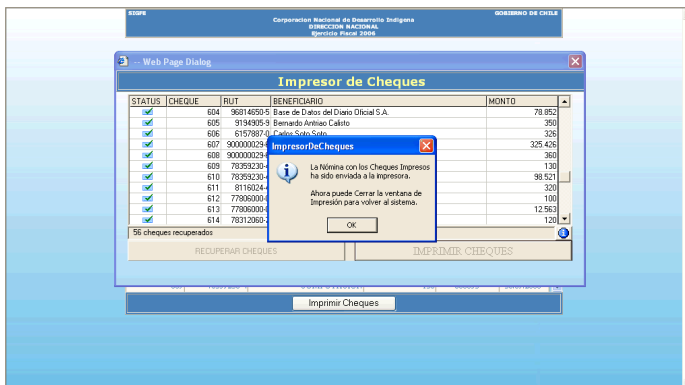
SIGFE

Corporacion Nacional de Desarrollo Indigena
DIRECCION NACIONAL
Ejercicio Fiscal 2006

GOBIERNO DE CHILE

-- Web Page Dialog

Impresor de Cheques

| STATUS | CHEQUE | RUT | BENEFICIARIO | MONTO |
|---|---|---|---|---|
| ✔ | 604 | 96814650-5 | Base de Datos del Diario Oficial S.A. | 78.852 |
| ✔ | 605 | 9194905-9 | Bernardo Antriao Calisto | 350 |
| ✔ | 606 | 6157887-0 | Carlos Soto Soto | 326 |
| ✔ | 607 | 900000029 | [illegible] | 325.426 |
| ✔ | 608 | 900000029 | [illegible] | 360 |
| ✔ | 609 | 78359230 | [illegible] | 130 |
| ✔ | 610 | 78359230 | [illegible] | 98.521 |
| ✔ | 611 | 8116024 | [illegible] | 320 |
| ✔ | 612 | 77806000 | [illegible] | 100 |
| ✔ | 613 | 77806000 | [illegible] | 12.563 |
| ✔ | 614 | 78312060 | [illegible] | 120 |

56 cheques recuperados

RECUPERAR CHEQUES

IMPRIMIR CHEQUES

ImpresorDeCheques

La Nómina con los Cheques Impresos ha sido enviada a la impresora.

Ahora puede Cerrar la ventana de Impresión para volver al sistema.

OK

Imprimir Cheques